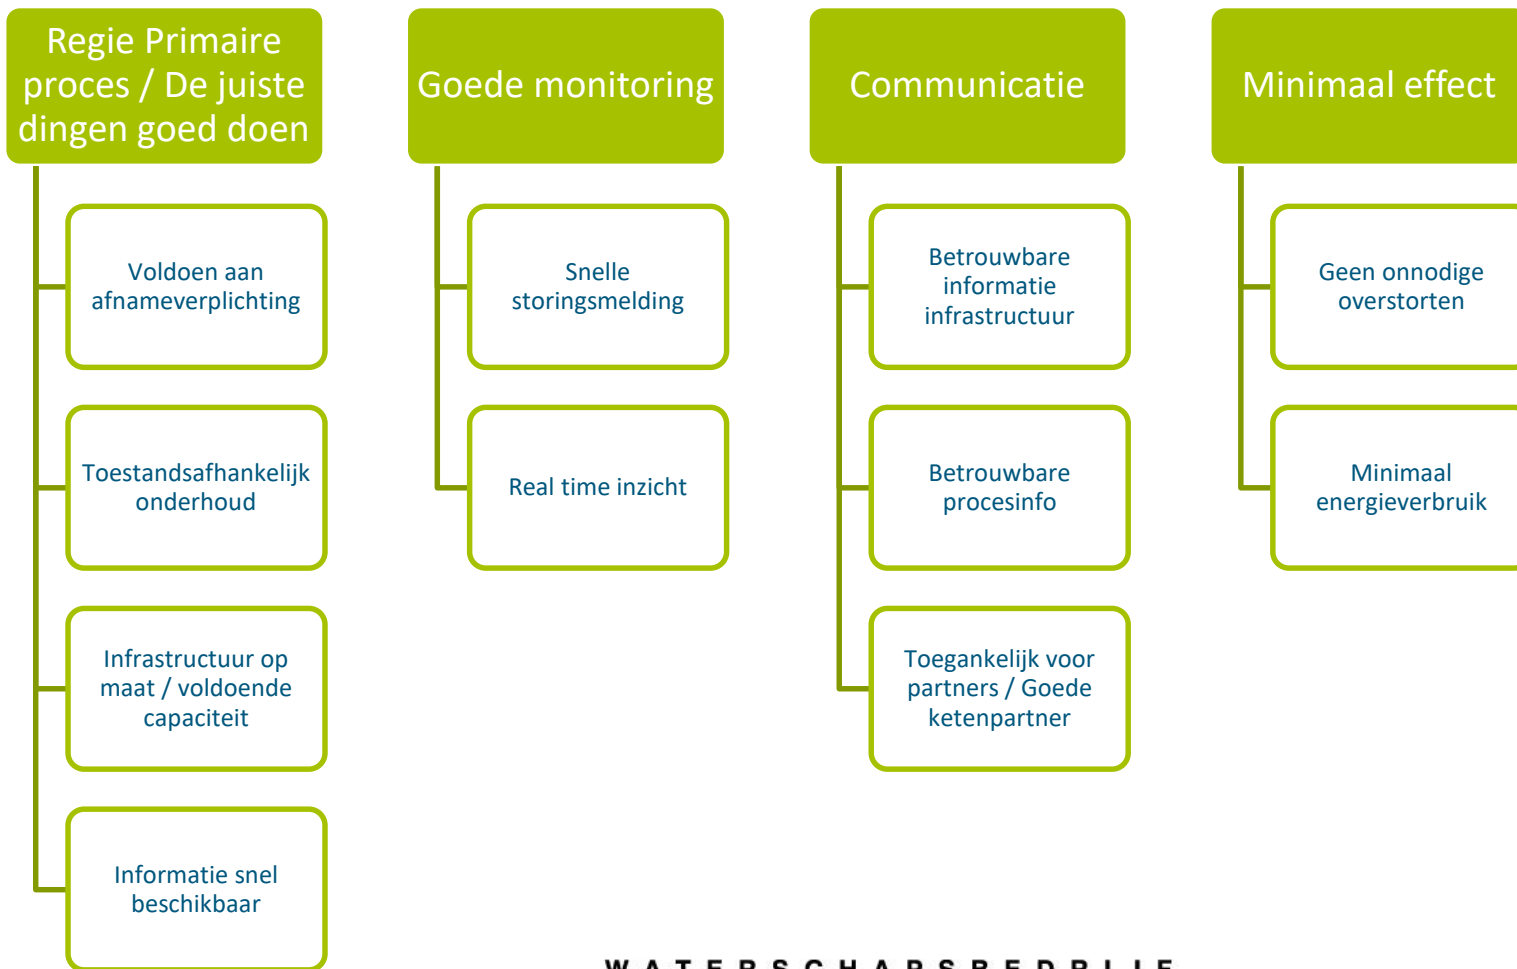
Regie Primaire proces / De juiste dingen goed doen

Voldoen aan afnameverplichting

Toestandsafhankelijk onderhoud

Infrastructuur op maat / voldoende capaciteit

Informatie snel beschikbaar

Goede monitoring

Snelle storingsmelding

Real time inzicht

Communicatie

Betrouwbare informatie infrastructuur

Betrouwbare procesinfo

Toegankelijk voor partners / Goede ketenpartner

Minimaal effect

Geen onnodige overstorten

Minimaal energieverbruik

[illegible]